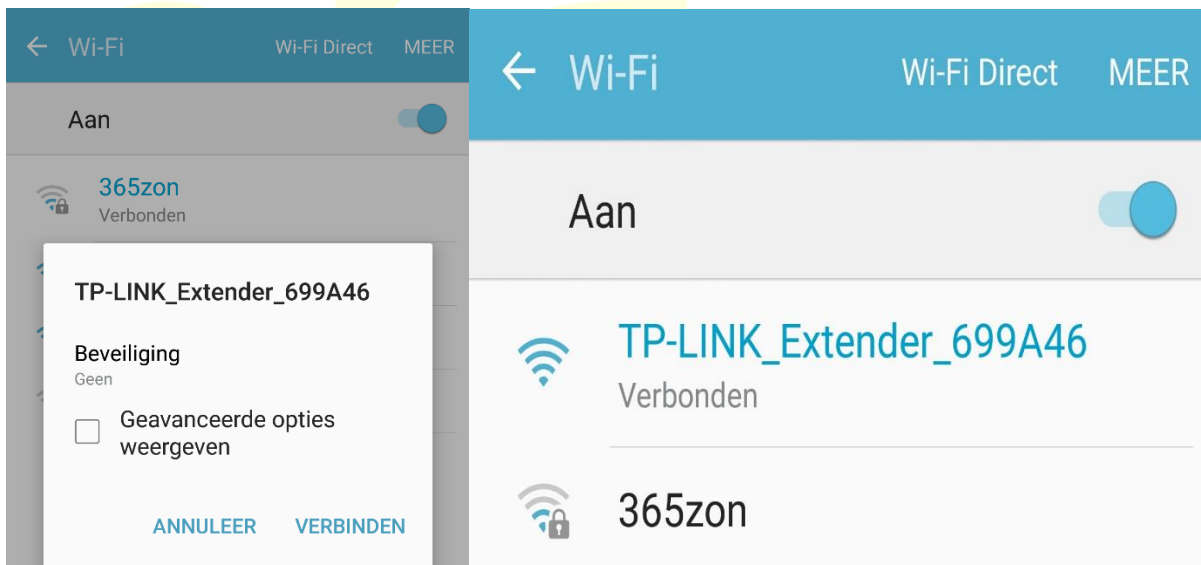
Wi-Fi Wi-Fi Direct MEER

Aan

365zon
Verbonden

TP-LINK_Extender_699A46

Beveiliging
Geen

Geavanceerde opties weergeven

ANNULEER VERBINDEN

Wi-Fi Wi-Fi Direct MEER

Aan

TP-LINK_Extender_699A46
Verbonden

365zon